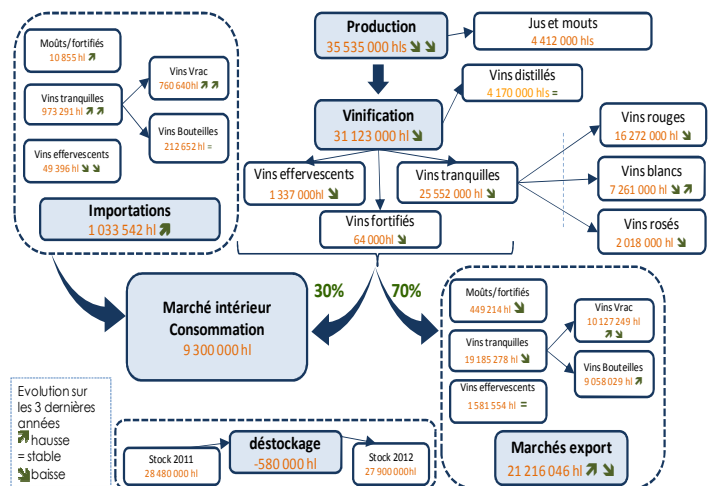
Moûts/fortifiés
10 855 hl

Vins tranquilles
973 291 hl

Vins effervescents
49 396 hl

Vins Vrac
760 640 hl

Vins Bouteilles
212 652 hl =

Importations
1 033 542 hl

Production
35 535 000 hls

Jus et mouts
4 412 000 hls

Vins distillés
4 170 000 hls =

Vinification
31 123 000 hl

Vins effervescents
1 337 000 hl

Vins tranquilles
25 552 000 hl

Vins fortifiés
64 000 hl

Vins rouges
16 272 000 hl

Vins blancs
7 261 000 hl

Vins rosés
2 018 000 hl

30%

70%

Marché intérieur
Consommation
9 300 000 hl

Moûts/fortifiés
449 214 hl

Vins tranquilles
19 185 278 hl

Vins effervescents
1 581 554 hl =

Vins Vrac
10 127 249 hl

Vins Bouteilles
9 058 029 hl

Marchés export
21 216 046 hl

Evolution sur les 3 dernières années
hausse
= stable
baisse

Stock 2011
28 480 000 hl

déstockage
-580 000 hl

Stock 2012
27 900 000 hl